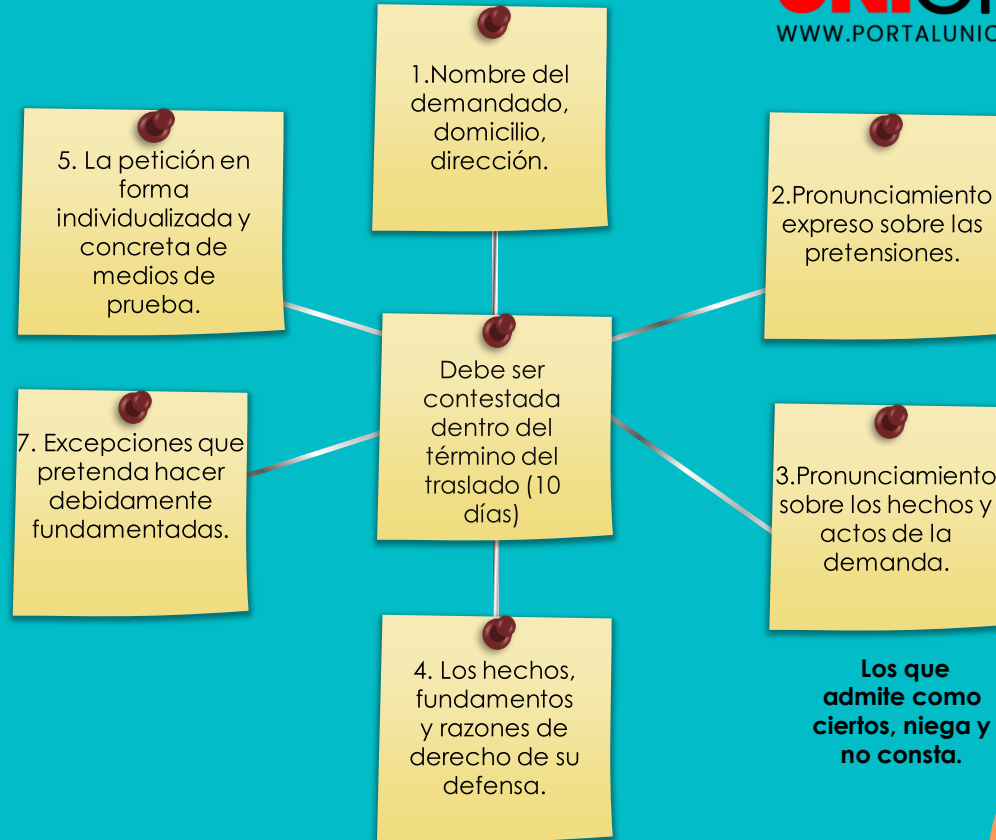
WWW.PORTALUNIC

1.Nombre del demandado, domicilio, dirección.

5. La petición en forma individualizada y concreta de medios de prueba.

2.Pronunciamiento expreso sobre las pretensiones.

Debe ser contestada dentro del término del traslado (10 días)

7. Excepciones que pretenda hacer debidamente fundamentadas.

3.Pronunciamiento sobre los hechos y actos de la demanda.

4. Los hechos, fundamentos y razones de derecho de su defensa.

Los que admite como ciertos, niega y no consta.